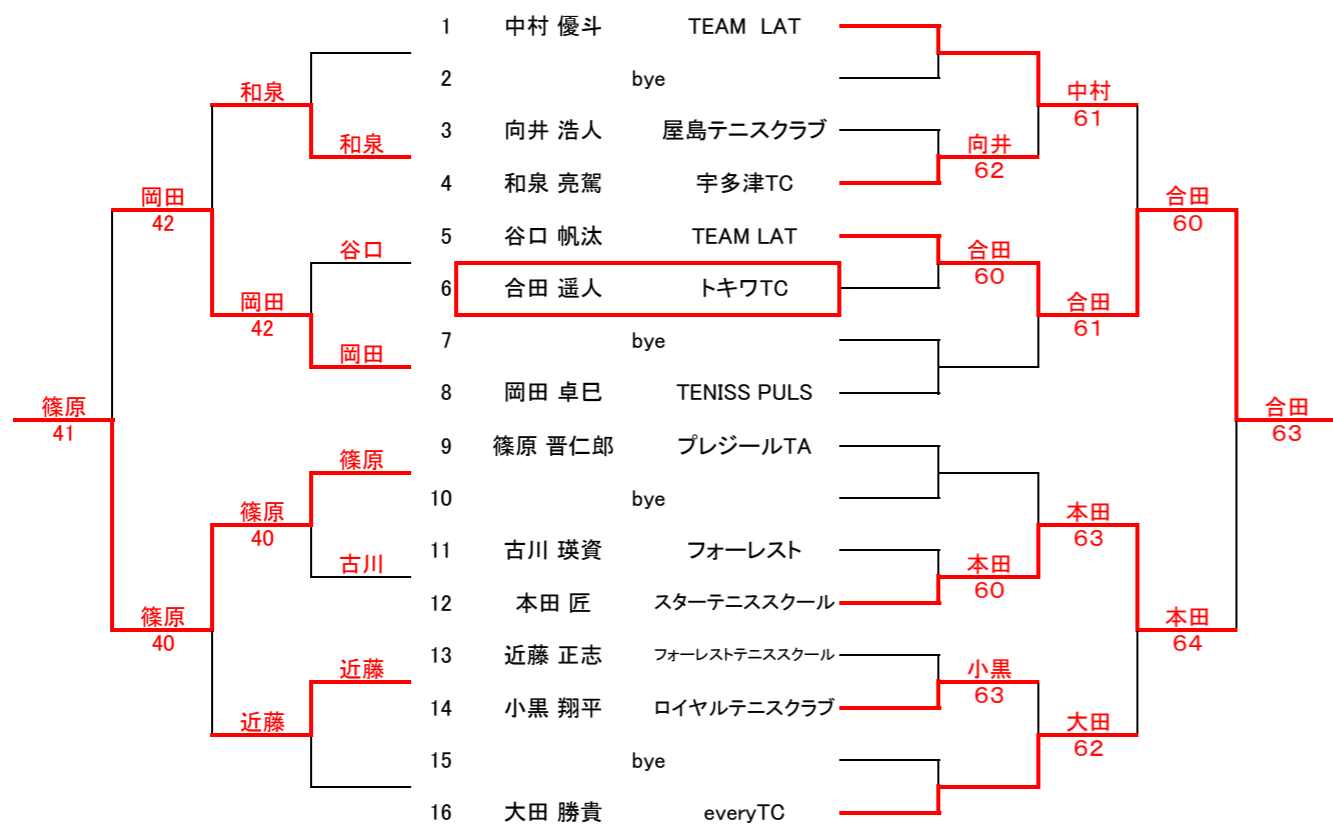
| | | |
|---|---|---|
| 1 | 中村 優斗 | TEAM LAT |
| 2 | | bye |
| 3 | 向井 浩人 | 屋島テニスクラブ |
| 4 | 和泉 亮駕 | 宇多津TC |
| 5 | 谷口 帆汰 | TEAM LAT |
| 6 | 合田 遥人 | トキワTC |
| 7 | | bye |
| 8 | 岡田 卓巳 | TENISS PULS |
| 9 | 篠原 晋仁郎 | プレジールTA |
| 10 | | bye |
| 11 | 古川 瑛資 | フォーレスト |
| 12 | 本田 匠 | スターテニススクール |
| 13 | 近藤 正志 | フォーレストテニススクール |
| 14 | 小黒 翔平 | ロイヤルテニスクラブ |
| 15 | | bye |
| 16 | 大田 勝貴 | everyTC |

和泉
和泉
谷口
岡田
岡田 42
岡田 42
篠原
古川
篠原 40
近藤
近藤
篠原 40
篠原 41

中村 61
向井 62
合田 60
合田 61
合田 60
本田 63
本田 60
小黒 63
大田 62
本田 64
合田 63